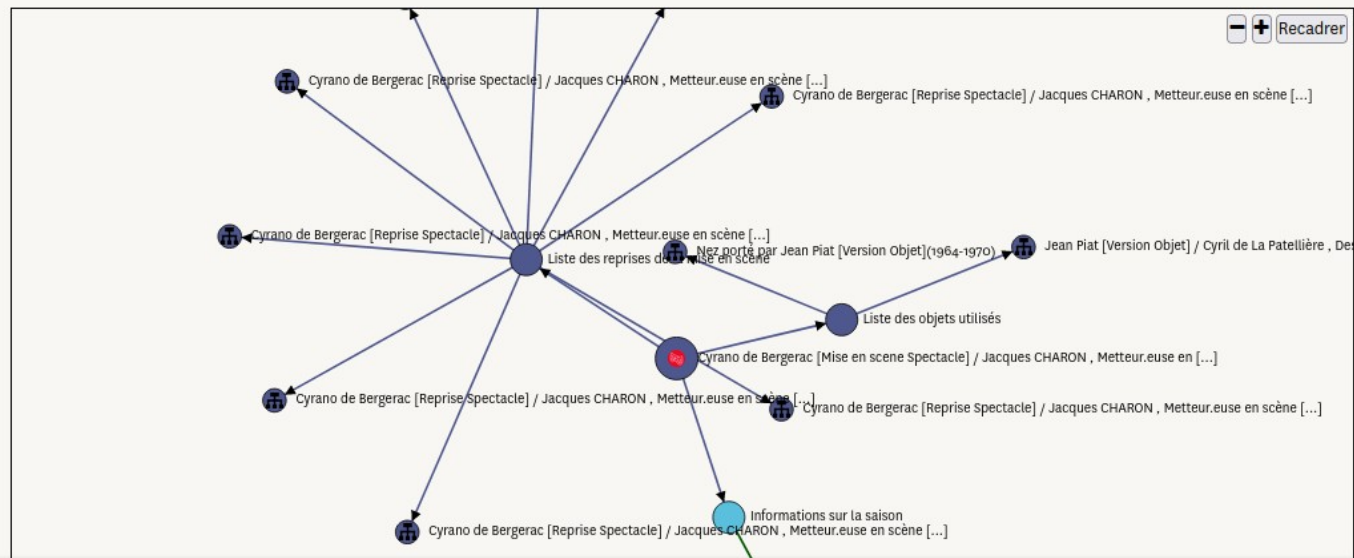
− + Recadrer

Cyrano de Bergerac [Reprise Spectacle] / Jacques CHARON , Metteur.euse en scène [...]

Cyrano de Bergerac [Reprise Spectacle] / Jacques CHARON , Metteur.euse en scène [...]

Cyrano de Bergerac [Reprise Spectacle] / Jacques CHARON , Metteur.euse en scène [...]

Liste des reprises de la mise en scène

Nez porté par Jean Piat [Version Objet](1964-1970)

Jean Piat [Version Objet] / Cyril de La Patellière , Des

Liste des objets utilisés

Cyrano de Bergerac [Mise en scene Spectacle] / Jacques CHARON , Metteur.euse en [...]

Cyrano de Bergerac [Reprise Spectacle] / Jacques CHARON , Metteur.euse en scène [...]

Cyrano de Bergerac [Reprise Spectacle] / Jacques CHARON , Metteur.euse en scène [...]

Informations sur la saison

Cyrano de Bergerac [Reprise Spectacle] / Jacques CHARON , Metteur.euse en scène [...]